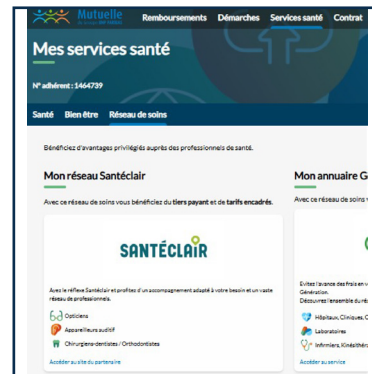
Mutuelle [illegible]

Remboursements Démarches Services santé Contrat

Mes services santé

N° adhérent : 1464739

Santé Bien être Réseau de soins

Bénéficiez d'avantages privilégiés auprès des professionnels de santé.

Mon réseau Santéclair

Avec ce réseau de soins vous bénéficiez du tiers payant et de tarifs encadrés.

SANTÉCLAIR

Ayez le réflexe Santéclair et profitez d'un accompagnement adapté à votre besoin et un vaste réseau de professionnels.

Opticiens

Appareilleurs auditif

Chirurgiens-dentistes / Orthodontistes

Accéder au site du partenaire

Mon annuaire G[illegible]

Avec ce réseau de soins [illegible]

Evitez l'avance des frais en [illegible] Génération.

Découvrez l'ensemble du ré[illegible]

Hôpitaux, Cliniques, C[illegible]

Laboratoires

Infirmiers, Kinésithér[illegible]

Accéder au service